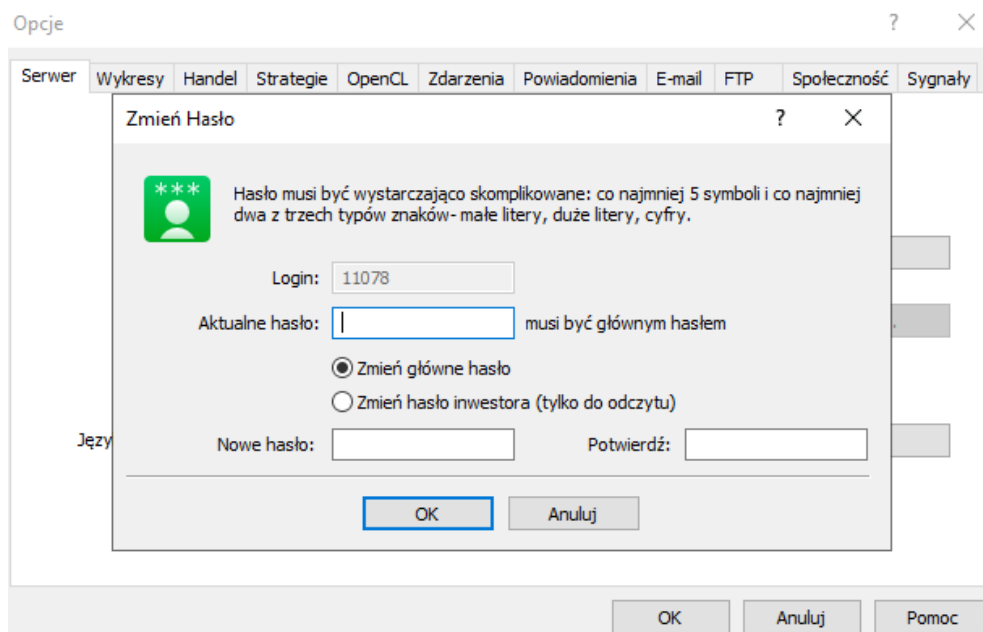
Opcje

?

Serwer Wykresy Handel Strategie OpenCL Zdarzenia Powiadomienia E-mail FTP Społeczność Sygnały

Zmień Hasło

?

***

Hasło musi być wystarczająco skomplikowane: co najmniej 5 symboli i co najmniej dwa z trzech typów znaków- małe litery, duże litery, cyfry.

Login: 11078

Aktualne hasło: musi być głównym hasłem

Zmień główne hasło

Zmień hasło inwestora (tylko do odczytu)

Języ

Nowe hasło:

Potwierdź:

OK

Anuluj

OK

Anuluj

Pomoc